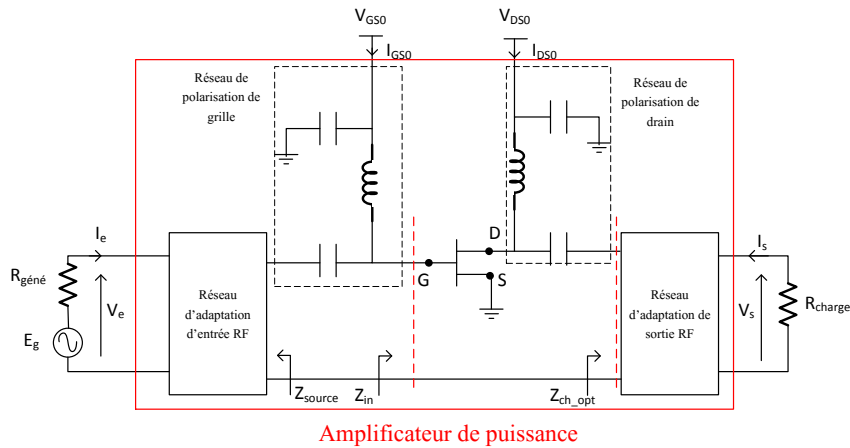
$V_{GS0}$

$I_{GS0}$

$V_{DS0}$

$I_{DS0}$

Réseau de polarisation de grille

Réseau de polarisation de drain

$I_e$

$R_{géné}$

$V_e$

$E_g$

Réseau d'adaptation d'entrée RF

G

D

S

Réseau d'adaptation de sortie RF

$I_s$

$V_s$

$R_{charge}$

$Z_{source}$

$Z_{in}$

$Z_{ch\_opt}$

Amplificateur de puissance